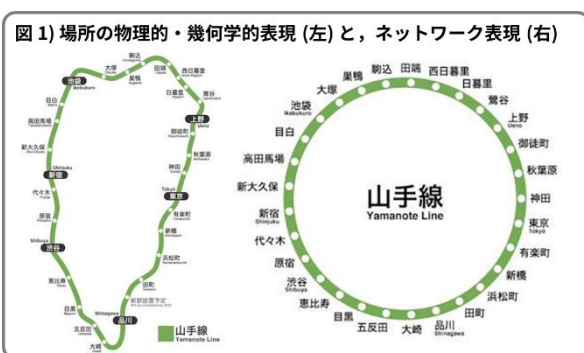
図 1) 場所の物理的・幾何学的表現 (左) と，ネットワーク表現 (右)

駒込
大塚
巣鴨
田端
西日暮里
池袋
Ikebukuro
日暮里
鶯谷
目白
上野
Ueno
御徒町
高田馬場
秋葉原
新大久保
神田
Shinjuku
新宿
Tokyo
東京
代々木
有楽町
原宿
新橋
Shibuya
渋谷
浜松町
恵比寿
田町
新駅設置予定
目黒
Shinagawa
品川
五反田
大崎
山手線
Yamanote Line

駒込
田端
西日暮里
巣鴨
日暮里
大塚
鶯谷
池袋
Ikebukuro
上野
Ueno
目白
御徒町
高田馬場
秋葉原
山手線
Yamanote Line
新大久保
神田
新宿
Shinjuku
東京
Tokyo
代々木
有楽町
原宿
新橋
渋谷
Shibuya
浜松町
恵比寿
田町
目黒
品川
Shinagawa
五反田
大崎